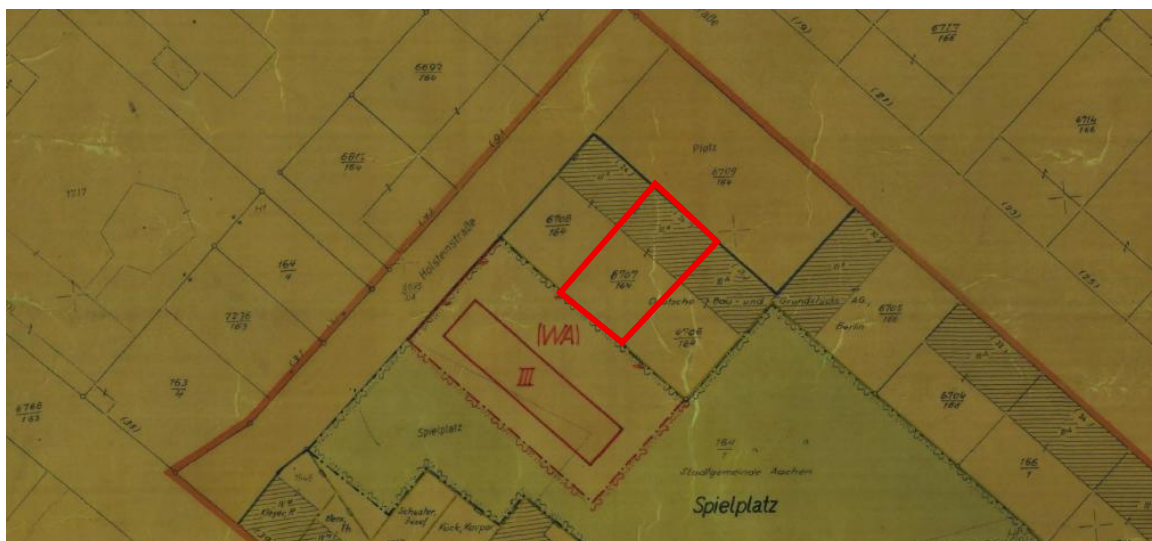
6697
164

6717
166

6611
164

Platz

6709
164

1717

6708
164

6707
164

164
4

Holstenstraße

Deutsche Bau- und Grundstücks AG. Berlin

6705
166

(WA)

III

2236
163

6706
164

6704
166

163
4

Spielplatz

164
1

Stadtgemeinde Aachen

166
1

6768
163

Spielplatz

Schuster Josef

Kück, Kaspar